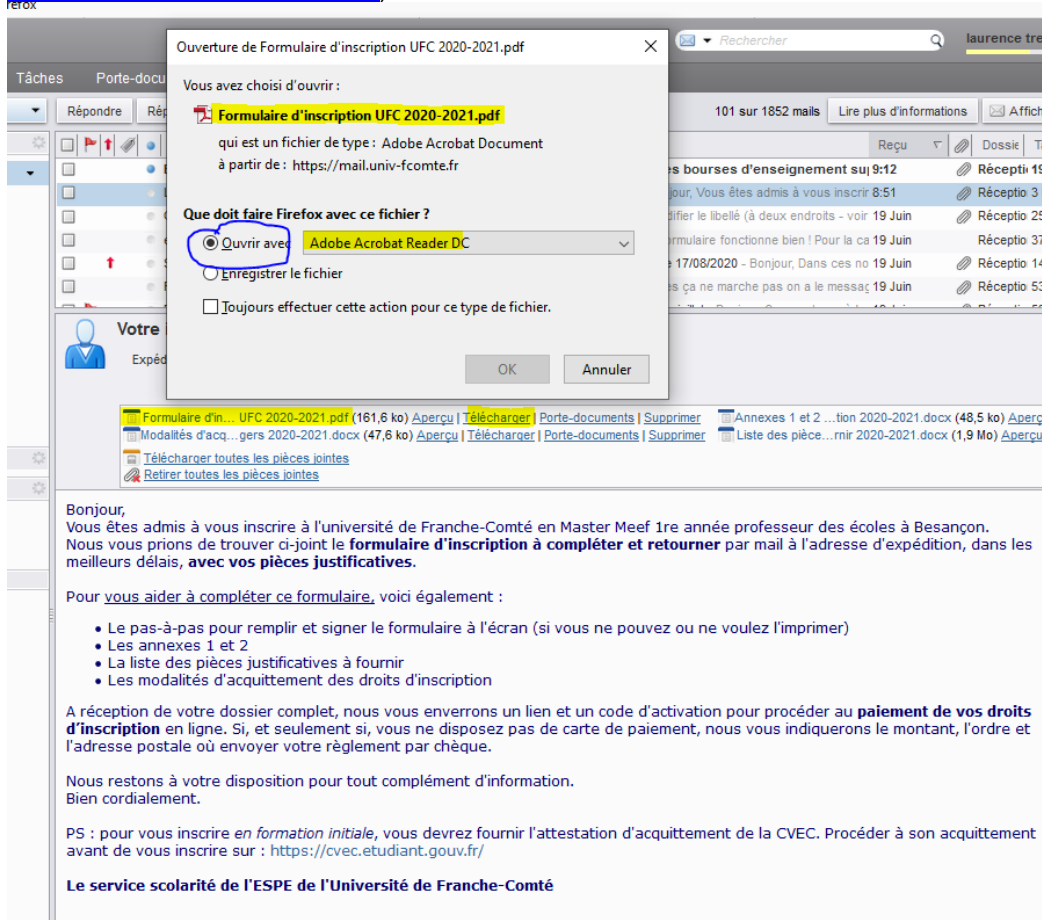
refox

Tâches Porte-docu

Rechercher laurence tre

Répondre Rép

101 sur 1852 mails Lire plus d'informations Affich

Reçu Dossie

es bourses d'enseignement su 9:12 Réceptio
jour, Vous êtes admis à vous inscrir 8:51 Réceptio 3
difier le libellé (à deux endroits - voir 19 Juin Réceptio
rmulaire fonctionne bien ! Pour la ca 19 Juin Réceptio
e 17/08/2020 - Bonjour, Dans ces no 19 Juin Réceptio
es ça ne marche pas on a le messag 19 Juin Réceptio

Ouverture de Formulaire d'inscription UFC 2020-2021.pdf

Vous avez choisi d'ouvrir :

Formulaire d'inscription UFC 2020-2021.pdf

qui est un fichier de type : Adobe Acrobat Document

à partir de : https://mail.univ-fcomte.fr

Que doit faire Firefox avec ce fichier ?

Ouvrir avec Adobe Acrobat Reader DC

Enregistrer le fichier

Toujours effectuer cette action pour ce type de fichier.

OK Annuler

Votre

Expéd

Formulaire d'in... UFC 2020-2021.pdf (161,6 ko) Aperçu | Télécharger | Porte-documents | Supprimer
Annexes 1 et 2 ...tion 2020-2021.docx (48,5 ko) Aperç
Modalités d'acq...gers 2020-2021.docx (47,6 ko) Aperçu | Télécharger | Porte-documents | Supprimer
Liste des pièce...rnir 2020-2021.docx (1,9 Mo) Aperçu
Télécharger toutes les pièces jointes
Retirer toutes les pièces jointes

Bonjour,
Vous êtes admis à vous inscrire à l'université de Franche-Comté en Master Meef 1re année professeur des écoles à Besançon.
Nous vous prions de trouver ci-joint le formulaire d'inscription à compléter et retourner par mail à l'adresse d'expédition, dans les meilleurs délais, avec vos pièces justificatives.

Pour vous aider à compléter ce formulaire, voici également :

• Le pas-à-pas pour remplir et signer le formulaire à l'écran (si vous ne pouvez ou ne voulez l'imprimer)
• Les annexes 1 et 2
• La liste des pièces justificatives à fournir
• Les modalités d'acquittement des droits d'inscription

A réception de votre dossier complet, nous vous enverrons un lien et un code d'activation pour procéder au paiement de vos droits d'inscription en ligne. Si, et seulement si, vous ne disposez pas de carte de paiement, nous vous indiquerons le montant, l'ordre et l'adresse postale où envoyer votre règlement par chèque.

Nous restons à votre disposition pour tout complément d'information.
Bien cordialement.

PS : pour vous inscrire en formation initiale, vous devrez fournir l'attestation d'acquittement de la CVEC. Procéder à son acquittement avant de vous inscrire sur : https://cvec.etudiant.gouv.fr/

Le service scolarité de l'ESPE de l'Université de Franche-Comté